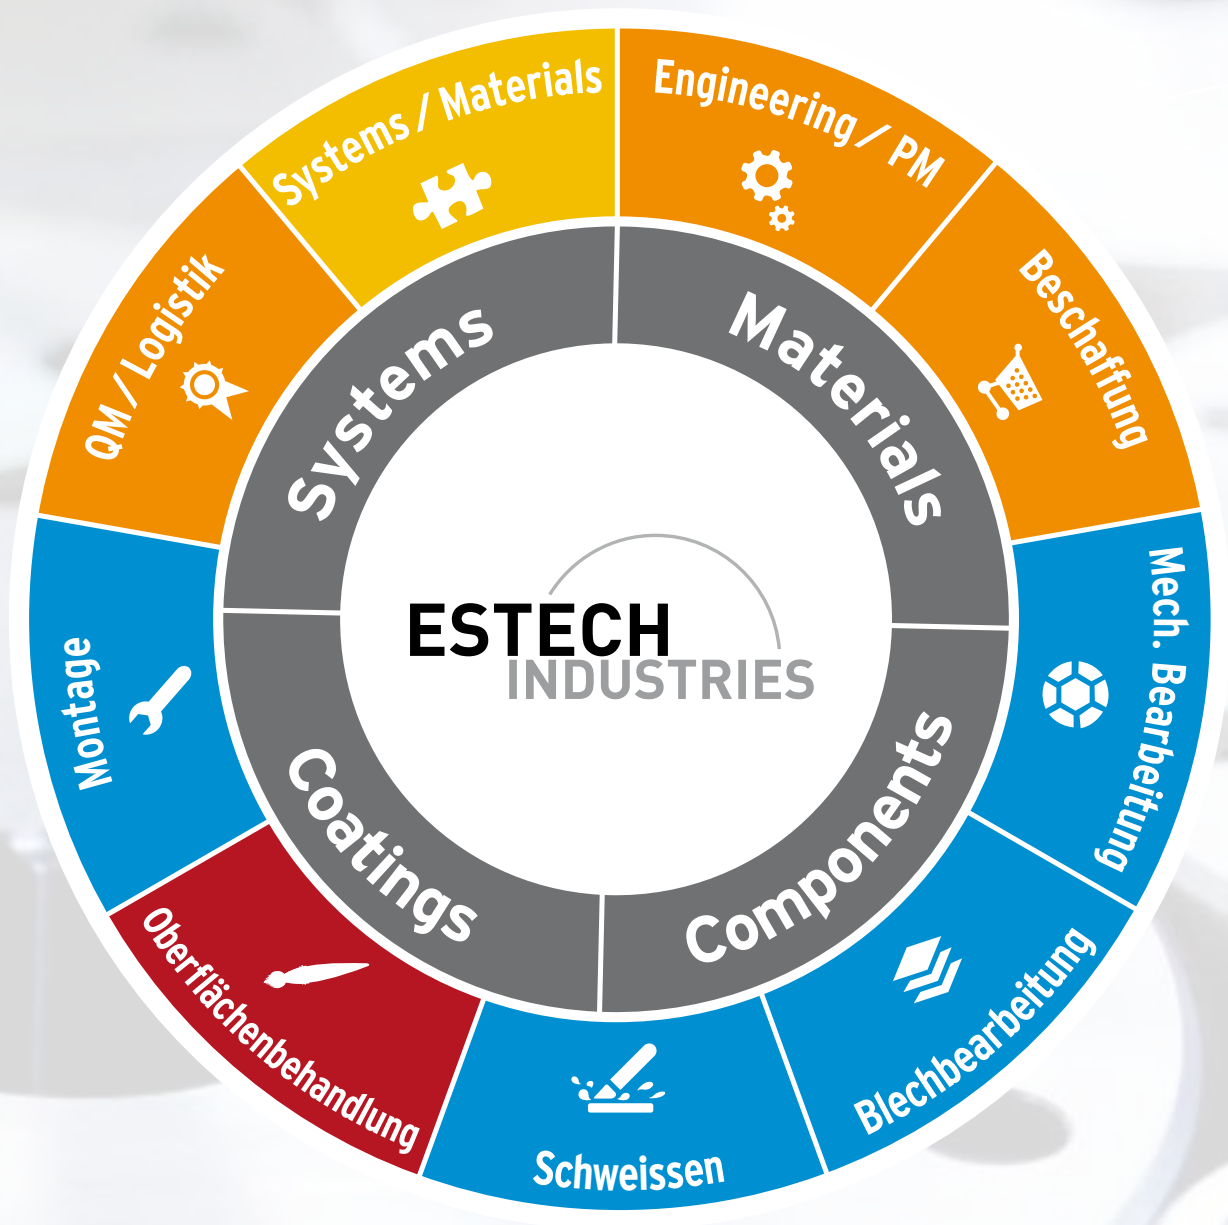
Systems / Materials

Engineering / PM

Beschaffung

Mech. Bearbeitung

Blechbearbeitung

Schweissen

Oberflächenbehandlung

Montage

QM / Logistik

Systems

Materials

Components

Coatings

ESTECH
INDUSTRIES